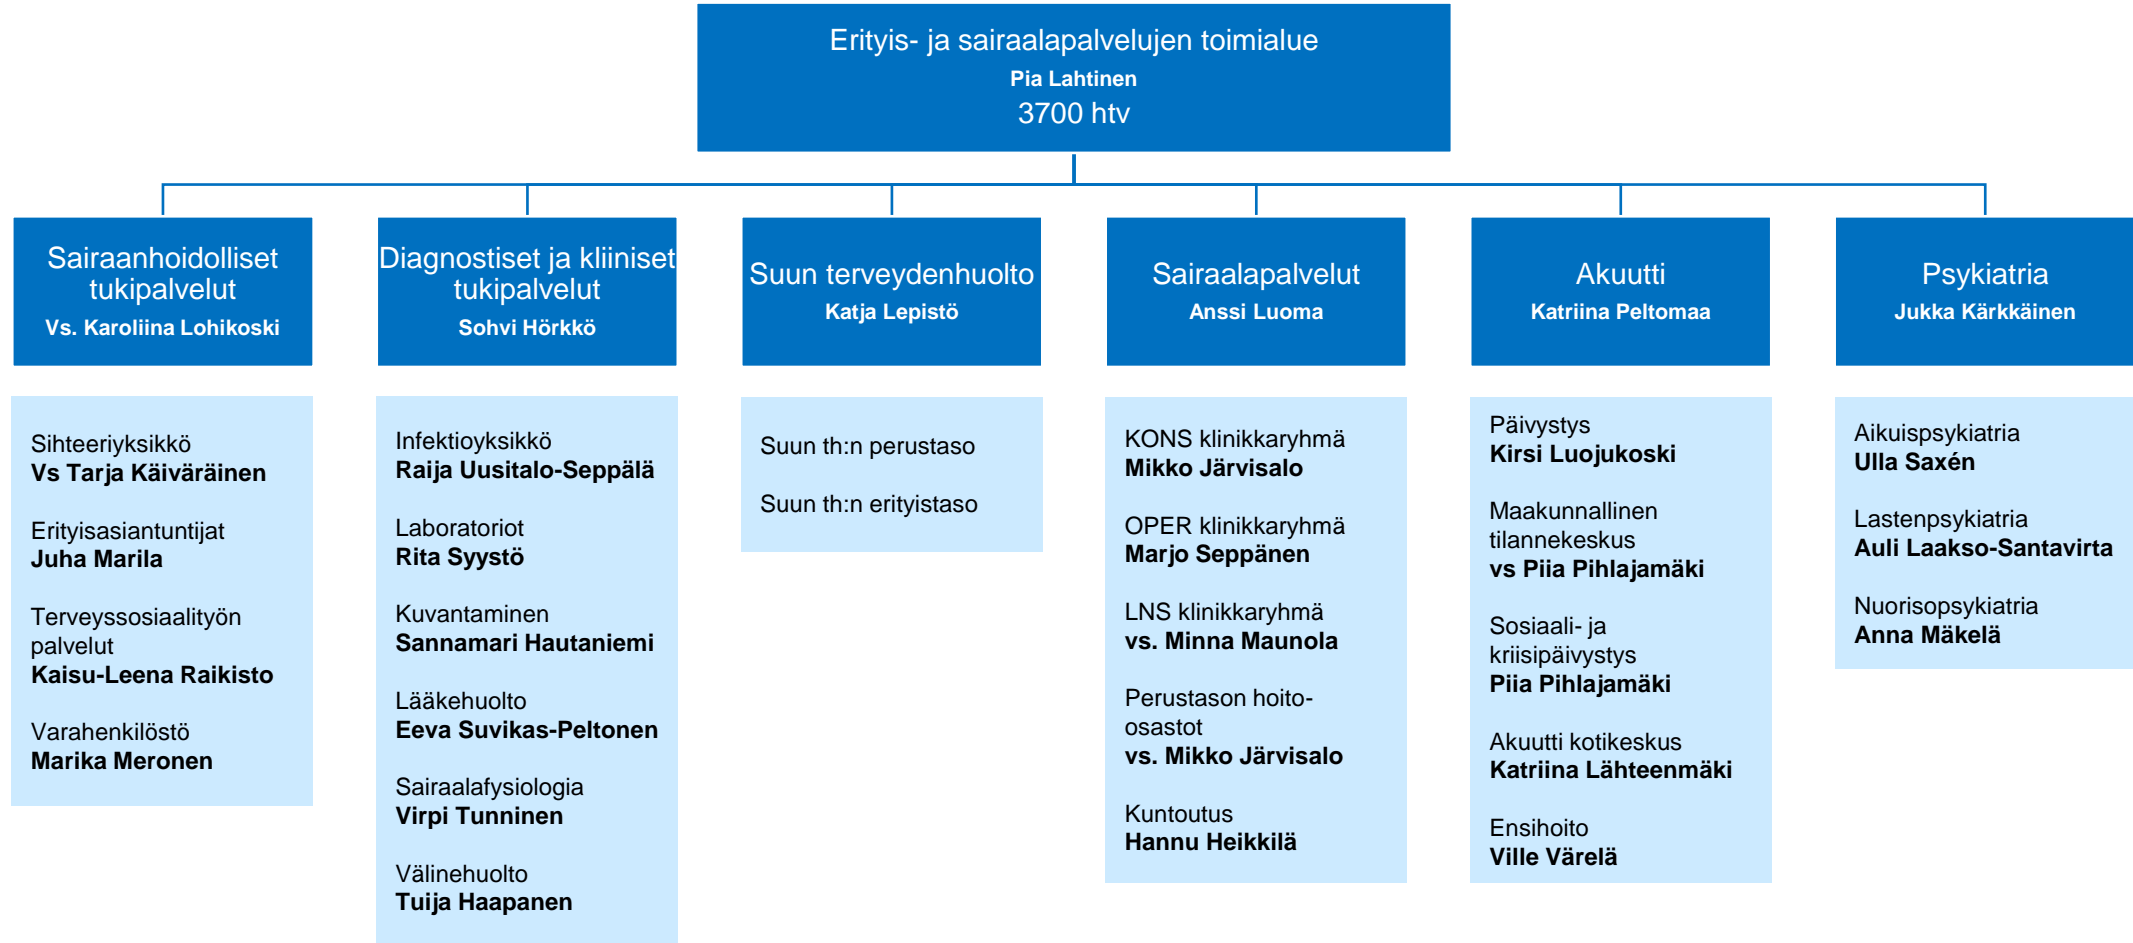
Erityis- ja sairaalapalvelujen toimialue
Pia Lahtinen
3700 htv

Sairaanhoidolliset tukipalvelut
Vs. Karoliina Lohikoski

Sihteeriyksikkö
Vs Tarja Käiväräinen

Erityisasiantuntijat
Juha Marila

Terveyssosiaalityön palvelut
Kaisu-Leena Raikisto

Varahenkilöstö
Marika Meronen

Diagnostiset ja kliiniset tukipalvelut
Sohvi Hörkkö

Infektioyksikkö
Raija Uusitalo-Seppälä

Laboratoriot
Rita Syystö

Kuvantaminen
Sannamari Hautaniemi

Lääkehuolto
Eeva Suvikas-Peltonen

Sairaalafysiologia
Virpi Tunninen

Välinehuolto
Tuija Haapanen

Suun terveydenhuolto
Katja Lepistö

Suun th:n perustaso

Suun th:n erityistaso

Sairaalapalvelut
Anssi Luoma

KONS klinikkaryhmä
Mikko Järvisalo

OPER klinikkaryhmä
Marjo Seppänen

LNS klinikkaryhmä
vs. Minna Maunola

Perustason hoito-osastot
vs. Mikko Järvisalo

Kuntoutus
Hannu Heikkilä

Akuutti
Katriina Peltomaa

Päivystys
Kirsi Luojukoski

Maakunnallinen tilannekeskus
vs Piia Pihlajamäki

Sosiaali- ja kriisipäivystys
Piia Pihlajamäki

Akuutti kotikeskus
Katriina Lähteenmäki

Ensihoito
Ville Värelä

Psykiatria
Jukka Kärkkäinen

Aikuispsykiatria
Ulla Saxén

Lastenpsykiatria
Auli Laakso-Santavirta

Nuorisopsykiatria
Anna Mäkelä